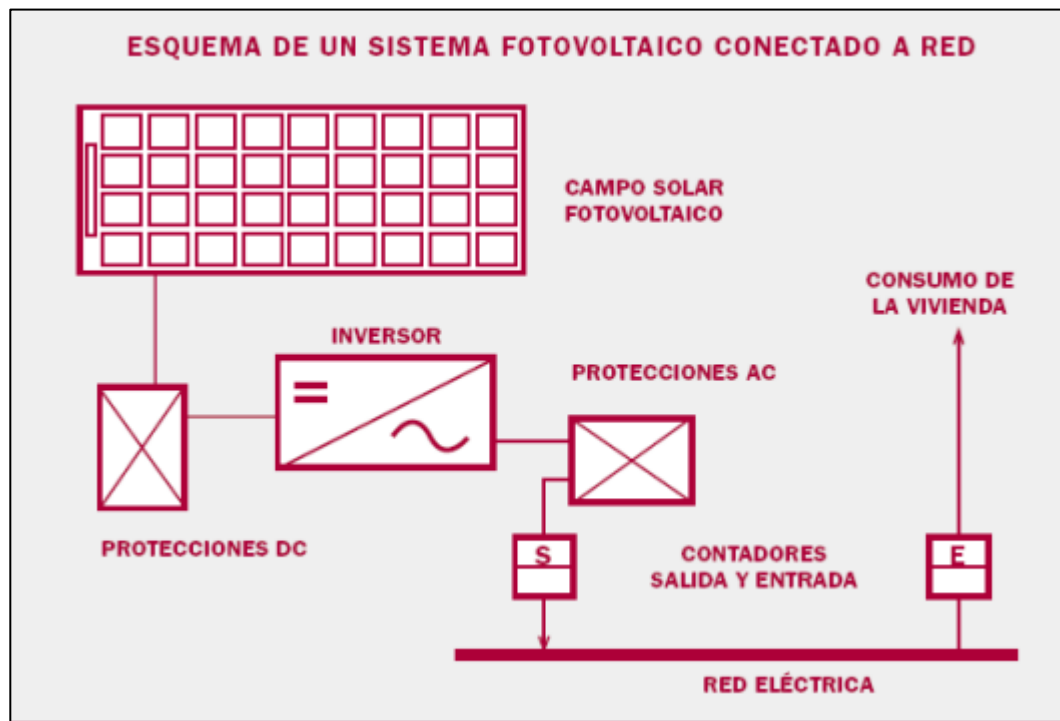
ESQUEMA DE UN SISTEMA FOTOVOLTAICO CONECTADO A RED

CAMPO SOLAR FOTOVOLTAICO

CONSUMO DE LA VIVIENDA

INVERSOR

=

~

PROTECCIONES AC

PROTECCIONES DC

S

CONTADORES SALIDA Y ENTRADA

E

RED ELÉCTRICA